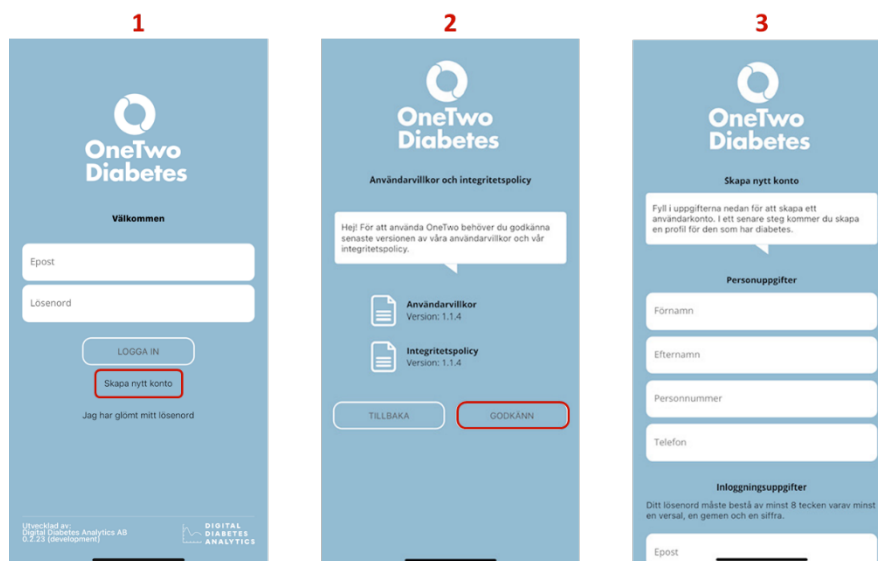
1

OneTwo Diabetes

Välkommen

Epost

Lösenord

LOGGA IN

Skapa nytt konto

Jag har glömt mitt lösenord

Utvecklad av:
Digital Diabetes Analytics AB
0.2.23 (development)

DIGITAL DIABETES ANALYTICS

2

OneTwo Diabetes

Användarvillkor och integritetspolicy

Hej! För att använda OneTwo behöver du godkänna senaste versionen av våra användarvillkor och vår integritetspolicy.

Användarvillkor
Version: 1.1.4

Integritetspolicy
Version: 1.1.4

TILLBAKA

GODKÄNN

3

OneTwo Diabetes

Skapa nytt konto

Fyll i uppgifterna nedan för att skapa ett användarkonto. I ett senare steg kommer du skapa en profil för den som har diabetes.

Personuppgifter

Förnamn

Efternamn

Personnummer

Telefon

Inloggningsuppgifter

Ditt lösenord måste bestå av minst 8 tecken varav minst en versal, en gemen och en siffra.

Epost